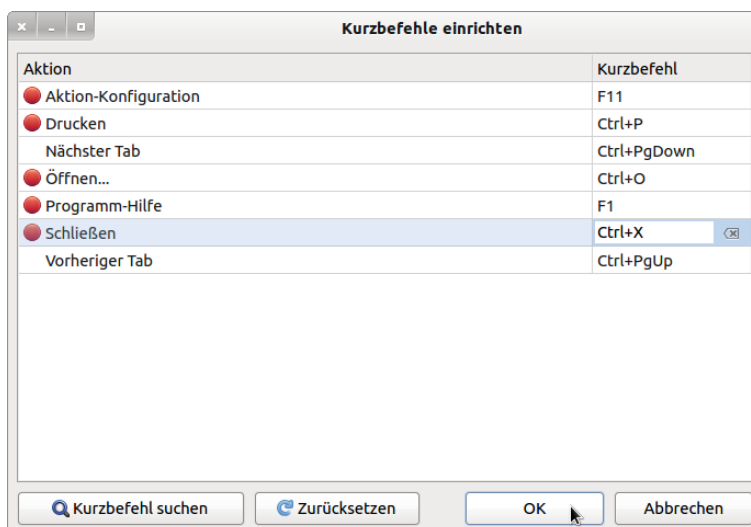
Kurzbefehle einrichten

| Aktion | Kurzbefehl |
|---|---|
| Aktion-Konfiguration | F11 |
| Drucken | Ctrl+P |
| Nächster Tab | Ctrl+PgDown |
| Öffnen... | Ctrl+O |
| Programm-Hilfe | F1 |
| Schließen | Ctrl+X |
| Vorheriger Tab | Ctrl+PgUp |

Kurzbefehl suchen
Zurücksetzen
OK
Abbrechen